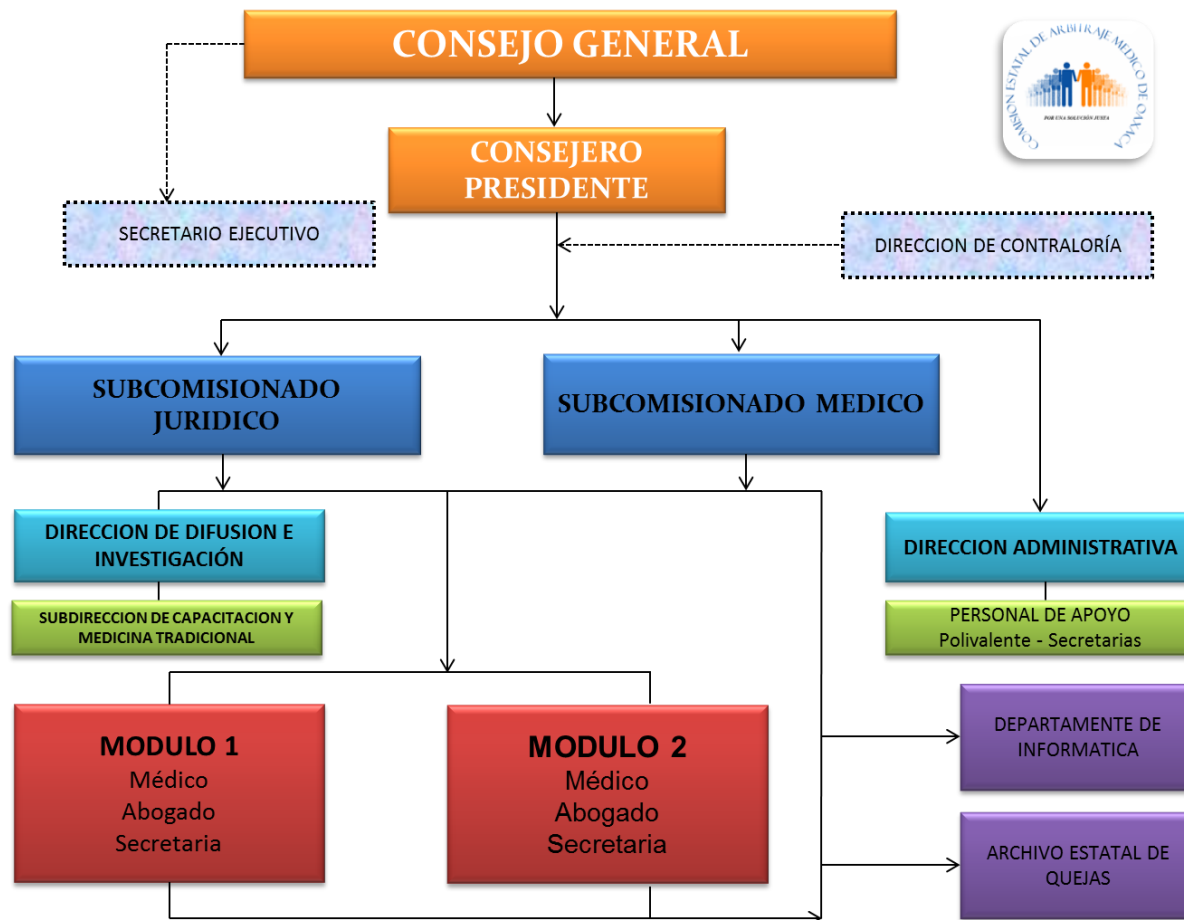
CONSEJO GENERAL

COMISION ESTATAL DE ARBITRAJE MEDICO DE OAXACA

POR UNA SOLUCIÓN JUSTA

CONSEJERO PRESIDENTE

SECRETARIO EJECUTIVO

DIRECCION DE CONTRALORÍA

SUBCOMISIONADO JURIDICO

SUBCOMISIONADO MEDICO

DIRECCION DE DIFUSION E INVESTIGACIÓN

SUBDIRECCION DE CAPACITACION Y MEDICINA TRADICIONAL

DIRECCION ADMINISTRATIVA

PERSONAL DE APOYO
Polivalente - Secretarias

MODULO 1
Médico
Abogado
Secretaria

MODULO 2
Médico
Abogado
Secretaria

DEPARTAMENTE DE INFORMATICA

ARCHIVO ESTATAL DE QUEJAS